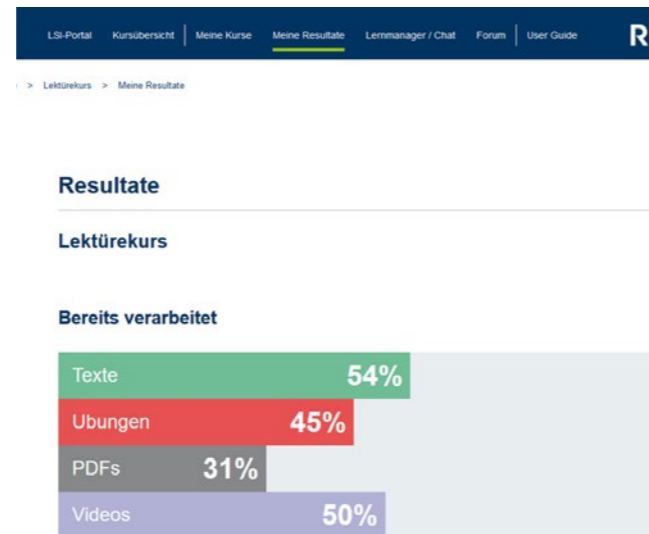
LSI-Portal Kursübersicht | Meine Kurse Meine Resultate Lernmanager / Chat Forum | User Guide R

> Lektürekurs > Meine Resultate

Resultate

Lektürekurs

Bereits verarbeitet

Texte 54%

Ubungen 45%

PDFs 31%

Videos 50%